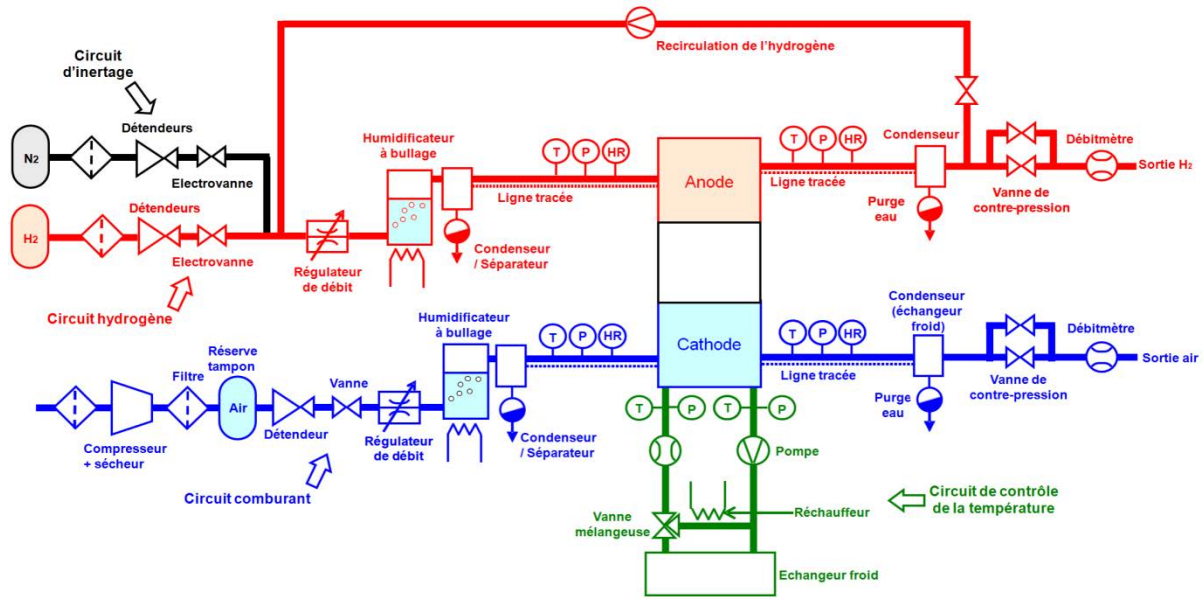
Recirculation de l'hydrogène

Circuit d'inertage

Détendeurs

$N_2$

Electrovanne

Détendeurs

$H_2$

Electrovanne

Circuit hydrogène

Régulateur de débit

Humidificateur à bullage

Condenseur / Séparateur

T P HR

Ligne tracée

Anode

T P HR

Ligne tracée

Condenseur

Purge eau

Vanne de contre-pression

Débitmètre

Sortie $H_2$

Cathode

T P HR

Ligne tracée

Condenseur (échangeur froid)

Purge eau

Vanne de contre-pression

Débitmètre

Sortie air

Humidificateur à bullage

T P HR

Condenseur / Séparateur

Réserve tampon

Filtre

Air

Vanne

Compresseur + sécheur

Détendeur

Régulateur de débit

Circuit comburant

T P T P

Pompe

Circuit de contrôle de la température

Réchauffeur

Vanne mélangeuse

Echangeur froid